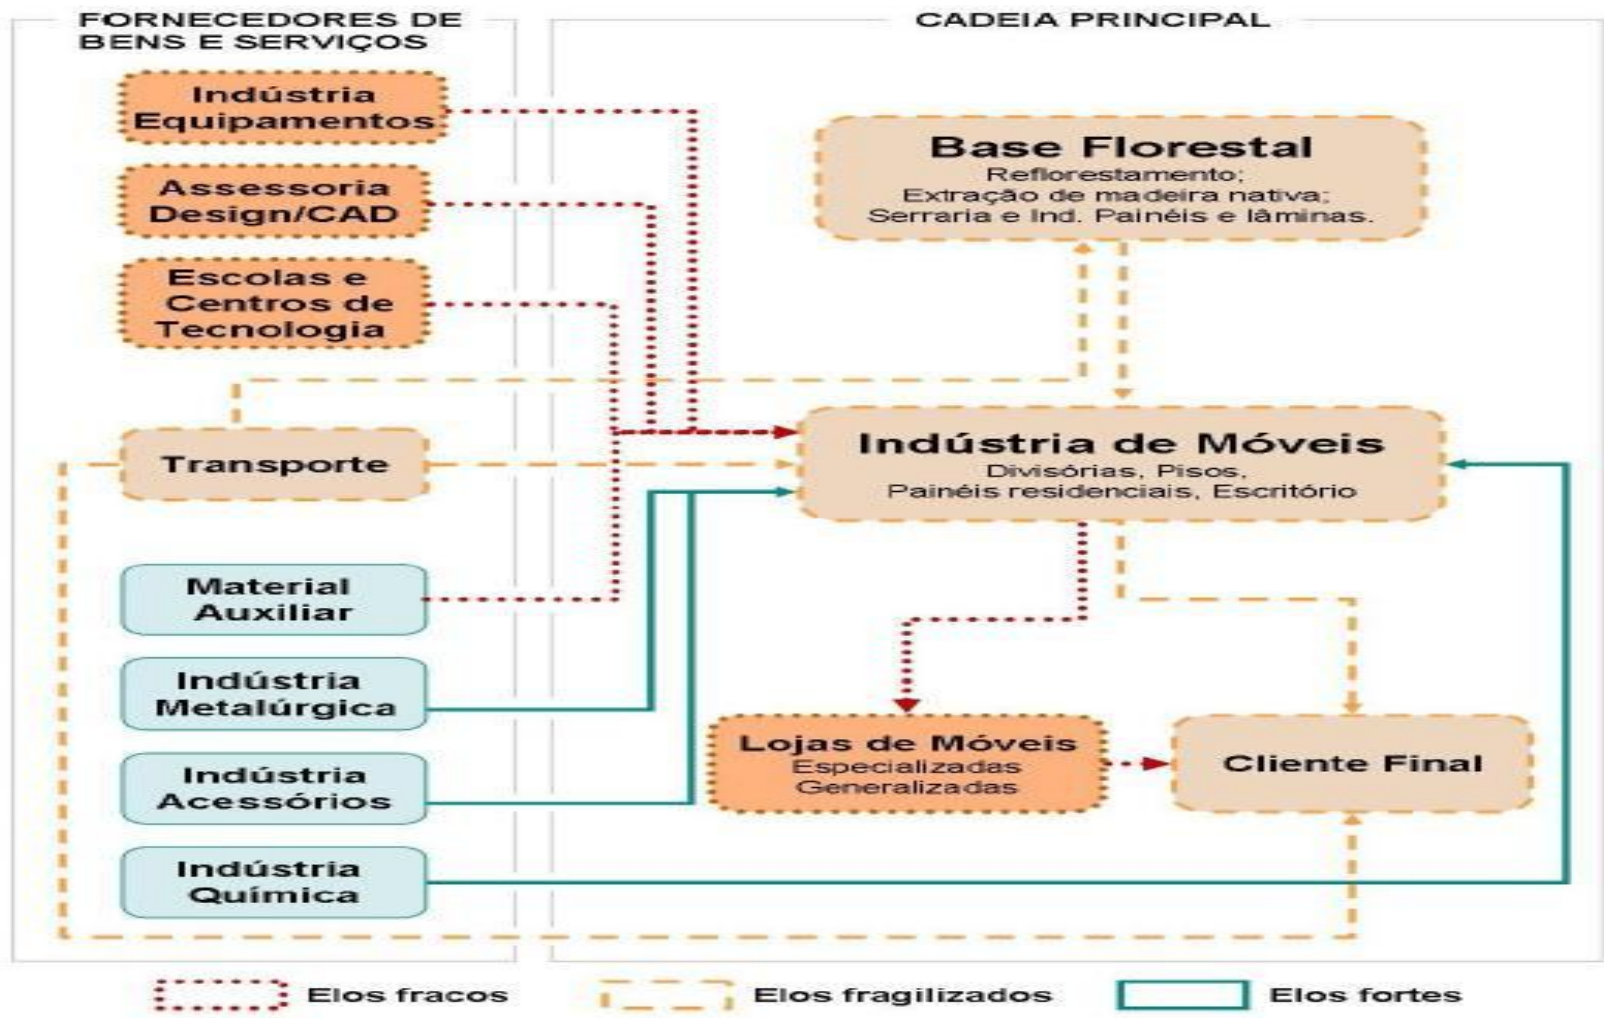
FORNECEDORES DE BENS E SERVIÇOS

CADEIA PRINCIPAL

Indústria Equipamentos

Assessoria Design/CAD

Escolas e Centros de Tecnologia

Transporte

Material Auxiliar

Indústria Metalúrgica

Indústria Acessórios

Indústria Química

Base Florestal
Reflorestamento;
Extração de madeira nativa;
Serraria e Ind. Painéis e lâminas.

Indústria de Móveis
Divisórias, Pisos,
Painéis residenciais, Escritório

Lojas de Móveis
Especializadas
Generalizadas

Cliente Final

Elos fracos

Elos fragilizados

Elos fortes